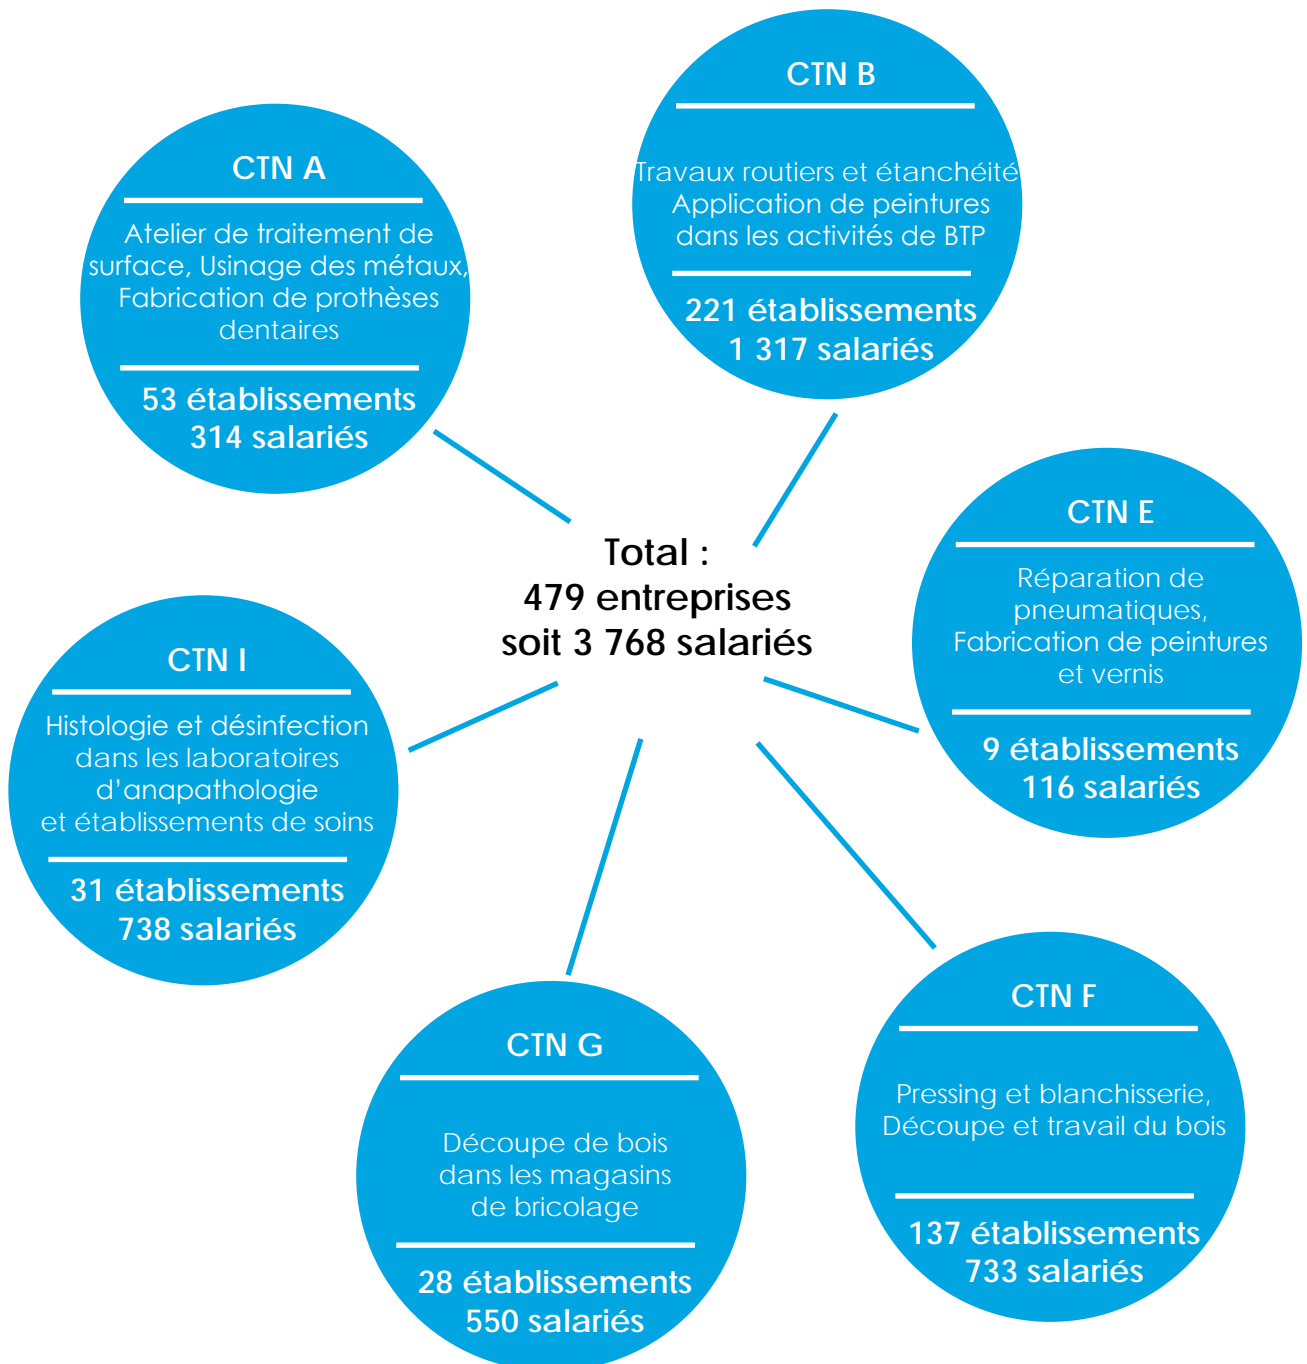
CTN B

Travaux routiers et étanchéité
Application de peintures dans les activités de BTP

221 établissements
1 317 salariés

CTN A

Atelier de traitement de surface, Usinage des métaux, Fabrication de prothèses dentaires

53 établissements
314 salariés

Total :
479 entreprises
soit 3 768 salariés

CTN E

Réparation de pneumatiques, Fabrication de peintures et vernis

9 établissements
116 salariés

CTN I

Histologie et désinfection dans les laboratoires d'anapathologie et établissements de soins

31 établissements
738 salariés

CTN F

Pressing et blanchisserie, Découpe et travail du bois

137 établissements
733 salariés

CTN G

Découpe de bois dans les magasins de bricolage

28 établissements
550 salariés